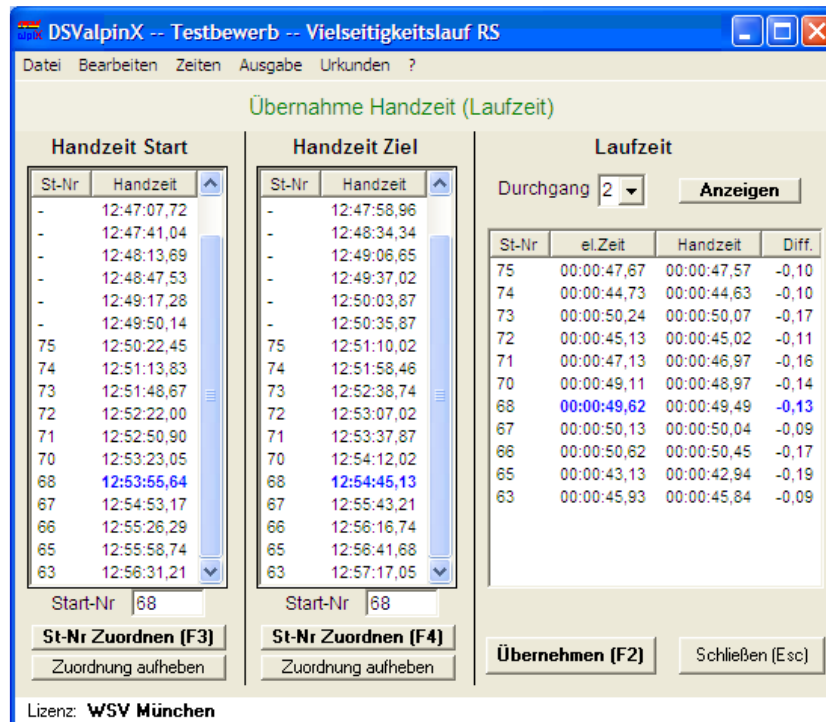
DSValpinX -- Testbewerb -- Vielseitigkeitslauf RS

Datei Bearbeiten Zeiten Ausgabe Urkunden ?

Übernahme Handzeit (Laufzeit)

Handzeit Start

| St-Nr | Handzeit |
|---|---|
| - | 12:47:07,72 |
| - | 12:47:41,04 |
| - | 12:48:13,69 |
| - | 12:48:47,53 |
| - | 12:49:17,28 |
| - | 12:49:50,14 |
| 75 | 12:50:22,45 |
| 74 | 12:51:13,83 |
| 73 | 12:51:48,67 |
| 72 | 12:52:22,00 |
| 71 | 12:52:50,90 |
| 70 | 12:53:23,05 |
| 68 | 12:53:55,64 |
| 67 | 12:54:53,17 |
| 66 | 12:55:26,29 |
| 65 | 12:55:58,74 |
| 63 | 12:56:31,21 |

Start-Nr 68

St-Nr Zuordnen (F3)

Zuordnung aufheben

Handzeit Ziel

| St-Nr | Handzeit |
|---|---|
| - | 12:47:58,96 |
| - | 12:48:34,34 |
| - | 12:49:06,65 |
| - | 12:49:37,02 |
| - | 12:50:03,87 |
| - | 12:50:35,87 |
| 75 | 12:51:10,02 |
| 74 | 12:51:58,46 |
| 73 | 12:52:38,74 |
| 72 | 12:53:07,02 |
| 71 | 12:53:37,87 |
| 70 | 12:54:12,02 |
| 68 | 12:54:45,13 |
| 67 | 12:55:43,21 |
| 66 | 12:56:16,74 |
| 65 | 12:56:41,68 |
| 63 | 12:57:17,05 |

Start-Nr 68

St-Nr Zuordnen (F4)

Zuordnung aufheben

Laufzeit

Durchgang 2 Anzeigen

| St-Nr | el.Zeit | Handzeit | Diff. |
|---|---|---|---|
| 75 | 00:00:47,67 | 00:00:47,57 | -0,10 |
| 74 | 00:00:44,73 | 00:00:44,63 | -0,10 |
| 73 | 00:00:50,24 | 00:00:50,07 | -0,17 |
| 72 | 00:00:45,13 | 00:00:45,02 | -0,11 |
| 71 | 00:00:47,13 | 00:00:46,97 | -0,16 |
| 70 | 00:00:49,11 | 00:00:48,97 | -0,14 |
| 68 | 00:00:49,62 | 00:00:49,49 | -0,13 |
| 67 | 00:00:50,13 | 00:00:50,04 | -0,09 |
| 66 | 00:00:50,62 | 00:00:50,45 | -0,17 |
| 65 | 00:00:43,13 | 00:00:42,94 | -0,19 |
| 63 | 00:00:45,93 | 00:00:45,84 | -0,09 |

Übernehmen (F2) Schließen (Esc)

Lizenz: WSV München